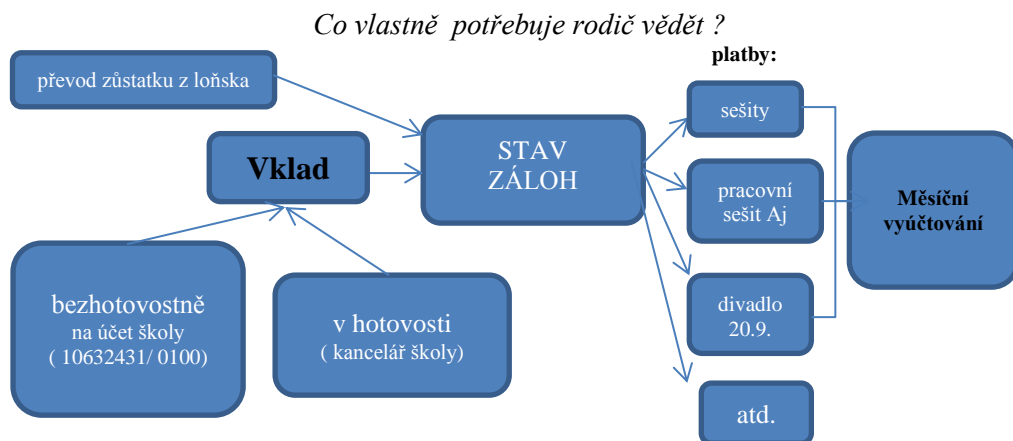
Co vlastně potřebuje rodič vědět ?

převod zůstatku z loňska

Vklad

STAV ZÁLOH

platby:

sešity

pracovní sešit Aj

divadlo 20.9.

atd.

Měsíční vyúčtování

bezhotovostně na účet školy ( 10632431/ 0100)

v hotovosti ( kancelář školy)